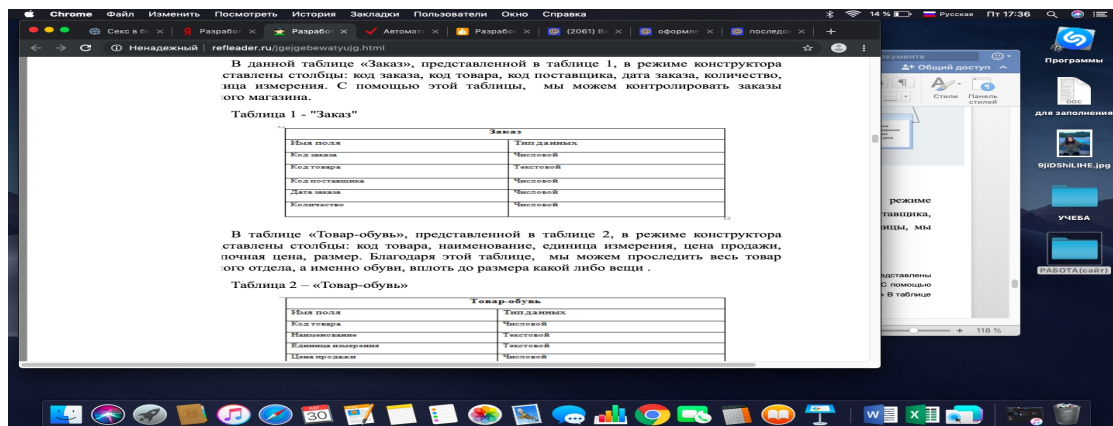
Chrome Файл Изменить Посмотреть История Закладки Пользователи Окно Справка 14 % Русская Пт 17:36

Секс в бо × | Разработ × | Разработ × | Автомат × | Разработ × | (2061) Вс × | оформле × | последо × | +

Ненадежный | refleader.ru/jgejgebewatyujg.html

В данной таблице «Заказ», представленной в таблице 1, в режиме конструктора ставлены столбцы: код заказа, код товара, код поставщика, дата заказа, количество, ница измерения. С помощью этой таблицы, мы можем контролировать заказы ого магазина.

Таблица 1 - "Заказ"

| Заказ | |
|---|---|
| Имя поля | Тип данных |
| Код заказа | Числовой |
| Код товара | Текстовой |
| Код поставщика | Числовой |
| Дата заказа | Числовой |
| Количество | Числовой |

В таблице «Товар-обувь», представленной в таблице 2, в режиме конструктора ставлены столбцы: код товара, наименование, единица измерения, цена продажи, почная цена, размер. Благодаря этой таблице, мы можем проследить весь товар ого отдела, а именно обуви, вплоть до размера какой либо вещи .

Таблица 2 – «Товар-обувь»

| Товар-обувь | |
|---|---|
| Имя поля | Тип данных |
| Код товара | Числовой |
| Наименование | Текстовой |
| Единица измерения | Текстовой |
| Цена продажи | Числовой |

кументе
Общий доступ
Стили
Панель стилей
режиме
тавщика,
ицы, мы
дставлены
С помощью
В таблице
118 %

Программы
DOC
для заполнения
9jiDShiLIHE.jpg
УЧЕБА
РАБОТА(сайт)
30